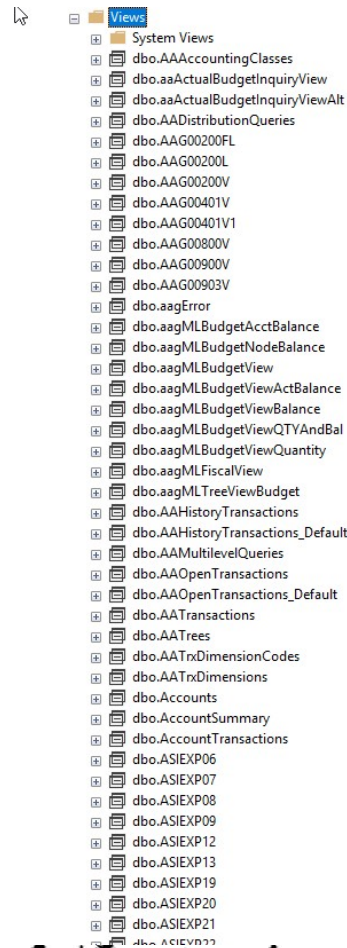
Views
System Views
dbo.AAAccountingClasses
dbo.aaActualBudgetInquiryView
dbo.aaActualBudgetInquiryViewAlt
dbo.AADistributionQueries
dbo.AAG00200FL
dbo.AAG00200L
dbo.AAG00200V
dbo.AAG00401V
dbo.AAG00401V1
dbo.AAG00800V
dbo.AAG00900V
dbo.AAG00903V
dbo.aagError
dbo.aagMLBudgetAcctBalance
dbo.aagMLBudgetNodeBalance
dbo.aagMLBudgetView
dbo.aagMLBudgetViewActBalance
dbo.aagMLBudgetViewBalance
dbo.aagMLBudgetViewQTYAndBal
dbo.aagMLBudgetViewQuantity
dbo.aagMLFiscalView
dbo.aagMLTreeViewBudget
dbo.AAHistoryTransactions
dbo.AAHistoryTransactions_Default
dbo.AAMultilevelQueries
dbo.AAOpenTransactions
dbo.AAOpenTransactions_Default
dbo.AATransactions
dbo.AATrees
dbo.AATrxDimensionCodes
dbo.AATrxDimensions
dbo.Accounts
dbo.AccountSummary
dbo.AccountTransactions
dbo.ASIEXP06
dbo.ASIEXP07
dbo.ASIEXP08
dbo.ASIEXP09
dbo.ASIEXP12
dbo.ASIEXP13
dbo.ASIEXP19
dbo.ASIEXP20
dbo.ASIEXP21
dbo.ASIEXP22